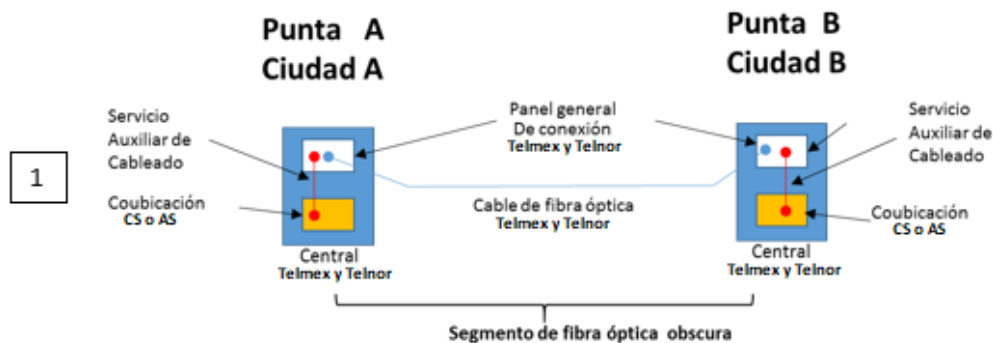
Punta A
Ciudad A

Punta B
Ciudad B

1

Servicio Auxiliar de Cableado

Panel general De conexión
Telmex y Telnor

Servicio Auxiliar de Cableado

Coubicación
CS o AS

Cable de fibra óptica
Telmex y Telnor

Coubicación
CS o AS

Central
Telmex y Telnor

Central
Telmex y Telnor

Segmento de fibra óptica obscura